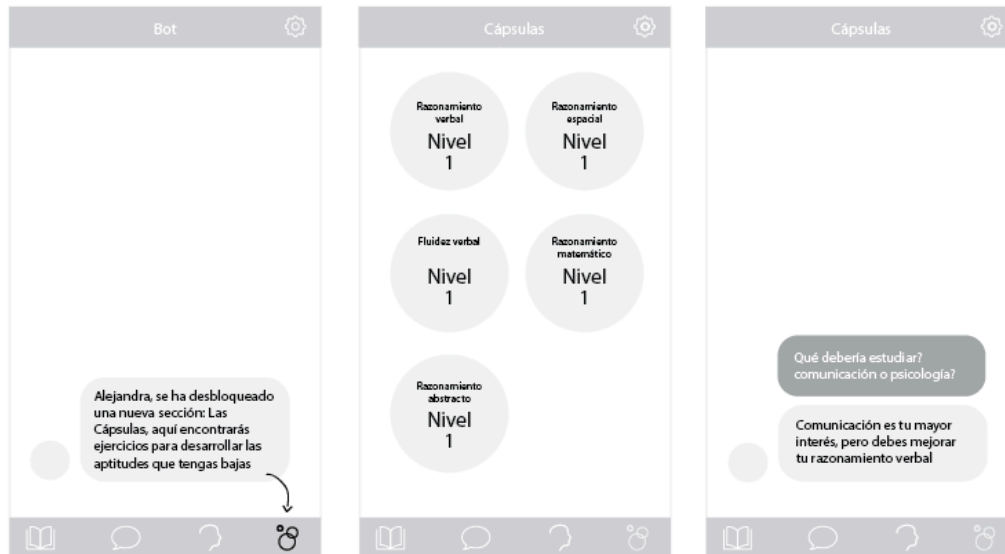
Bot

Alejandra, se ha desbloqueado una nueva sección: Las Cápsulas, aquí encontrarás ejercicios para desarrollar las aptitudes que tengas bajas

Cápsulas

Razonamiento verbal
Nivel
1

Razonamiento espacial
Nivel
1

Fluidez verbal
Nivel
1

Razonamiento matemático
Nivel
1

Razonamiento abstracto
Nivel
1

Cápsulas

Qué debería estudiar? comunicación o psicología?

Comunicación es tu mayor interés, pero debes mejorar tu razonamiento verbal